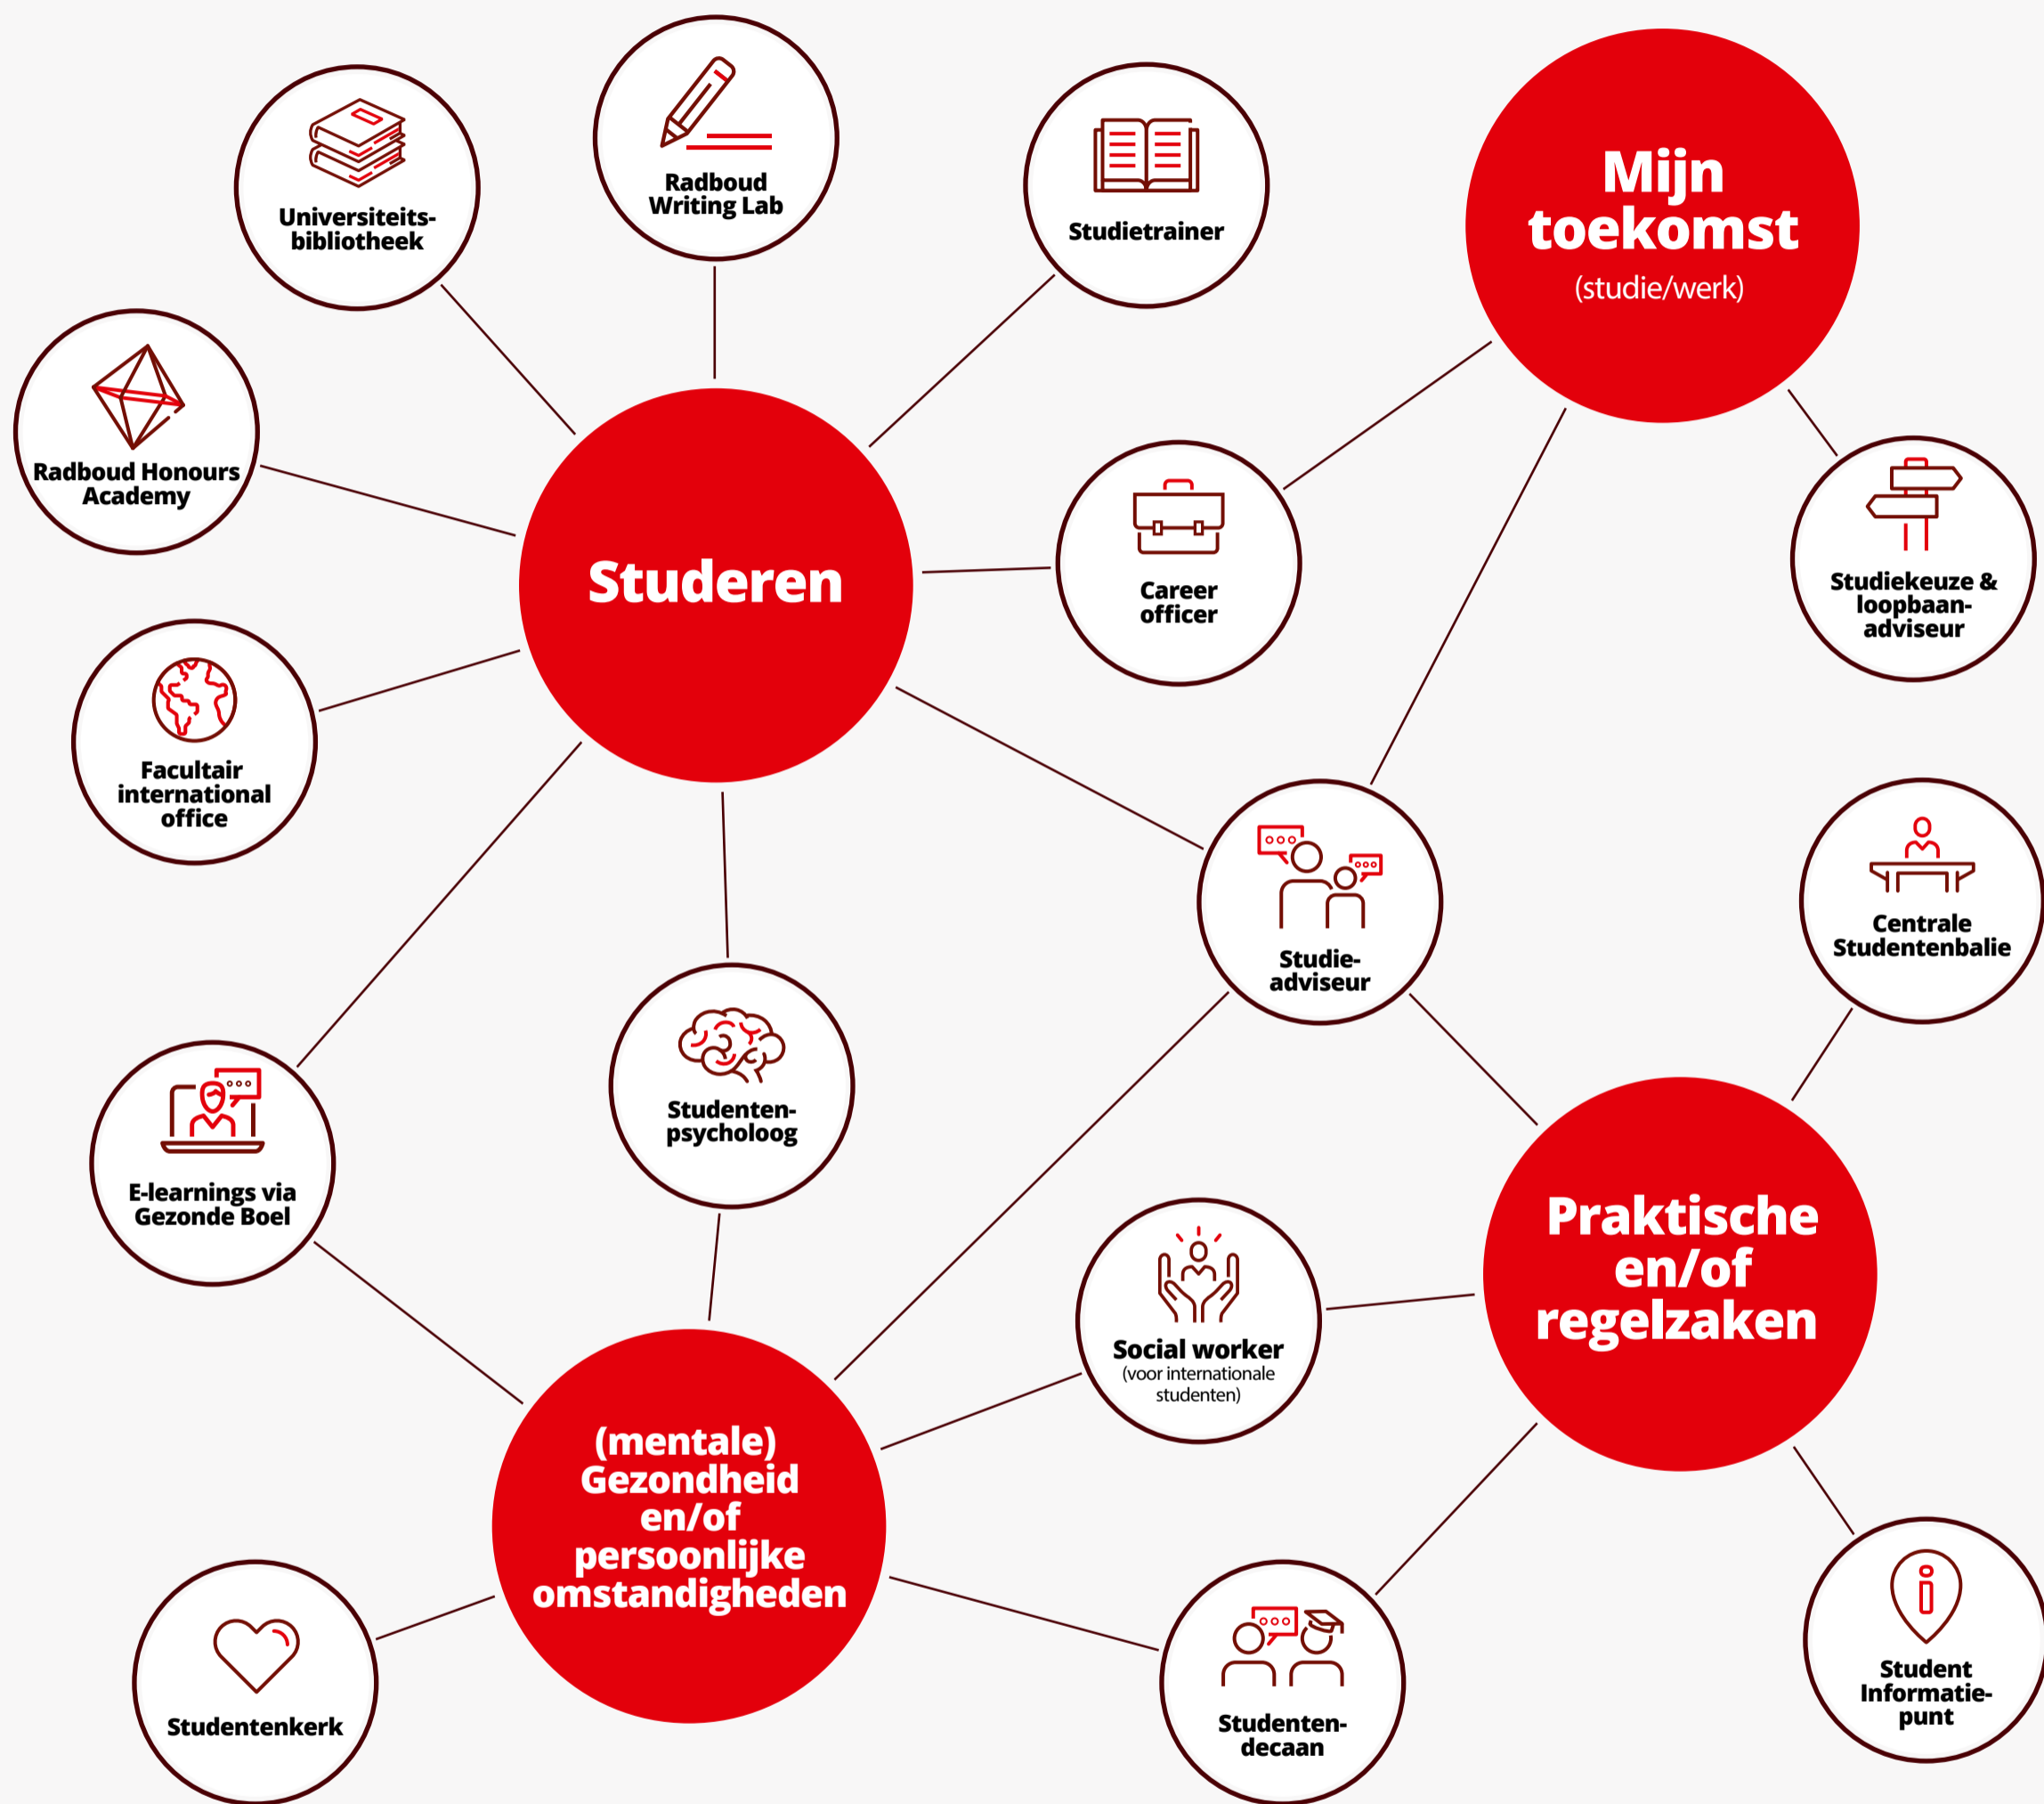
Universiteitsbibliotheek

Radboud Writing Lab

Studietrainer

Mijn toekomst
(studie/werk)

Radboud Honours Academy

Studeren

Career officer

Studiekeuze & loopbaanadviseur

Facultair international office

Studieadviseur

Centrale Studentenbalie

E-learnings via Gezonde Boel

Studentenpsycholoog

Praktische en/of regelzaken

Social worker
(voor internationale studenten)

(mentale) Gezondheid en/of persoonlijke omstandigheden

Studentenkerk

Studentendecaan

Student Informatiepunt